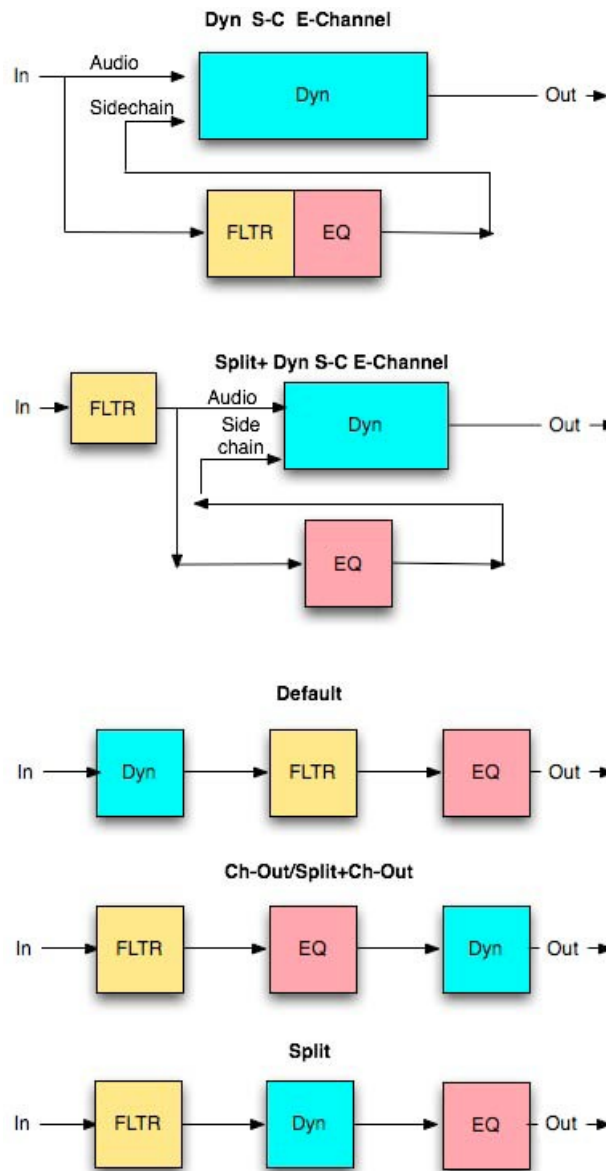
Dyn S-C E-Channel

In

Audio

Sidechain

Dyn

Out

FLTR

EQ

Split+ Dyn S-C E-Channel

In

FLTR

Audio

Side chain

Dyn

Out

EQ

Default

In

Dyn

FLTR

EQ

Out

Ch-Out/Split+Ch-Out

In

FLTR

EQ

Dyn

Out

Split

In

FLTR

Dyn

EQ

Out